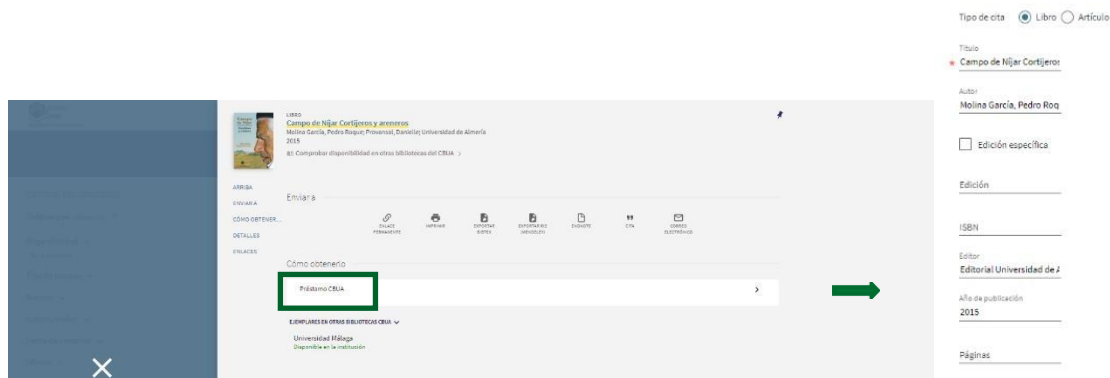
Tipo de cita Libro Artículo

LIBRO
Campo de Níjar Cortijeros y areneros
Molina García, Pedro Roque; Provansal, Danielle; Universidad de Almería
2015
Comprobar disponibilidad en otras bibliotecas del CBUA

ARRIBA
ENVIAR A
CÓMO OBTENER...
DETALLES
ENLACES

Enviar a

ENLACE PERMANENTE
IMPRIMIR
EXPORTAR BIBTEX
EXPORTAR RIS (MENDELEY)
EASYBIB
CITA
CORREO ELECTRÓNICO

Cómo obtenerlo

Préstamo CBUA

EJEMPLARES EN OTRAS BIBLIOTECAS CBUA

Universidad Málaga
Disponible en la institución

Título
Campo de Níjar Cortijeros

Autor
Molina García, Pedro Roq

Edición específica

Edición

ISBN

Editor
Editorial Universidad de A

Año de publicación
2015

Páginas